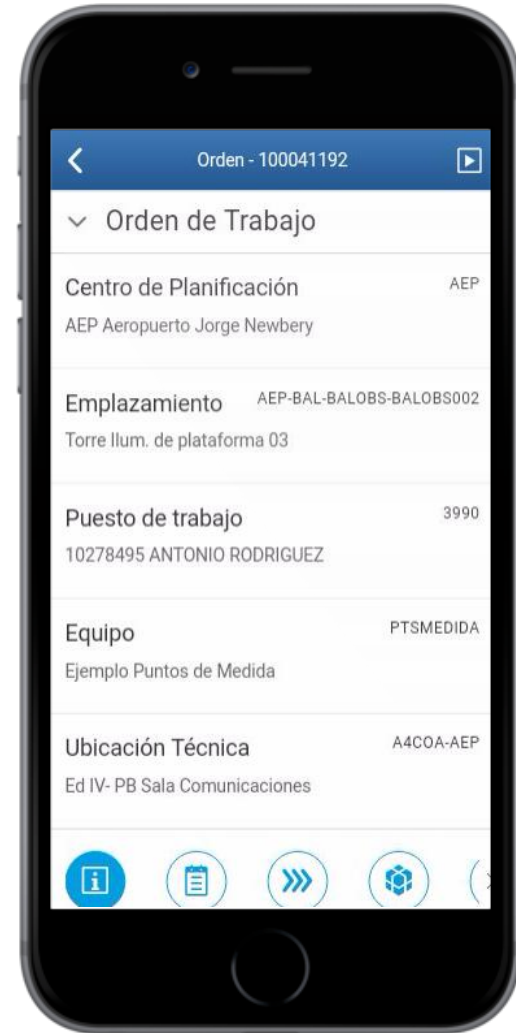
Orden - 100041192

Orden de Trabajo

Centro de Planificación AEP
AEP Aeropuerto Jorge Newbery

Emplazamiento AEP-BAL-BALOBS-BALOBS002
Torre Ilum. de plataforma 03

Puesto de trabajo 3990
10278495 ANTONIO RODRIGUEZ

Equipo PTSMEDIDA
Ejemplo Puntos de Medida

Ubicación Técnica A4COA-AEP
Ed IV- PB Sala Comunicaciones